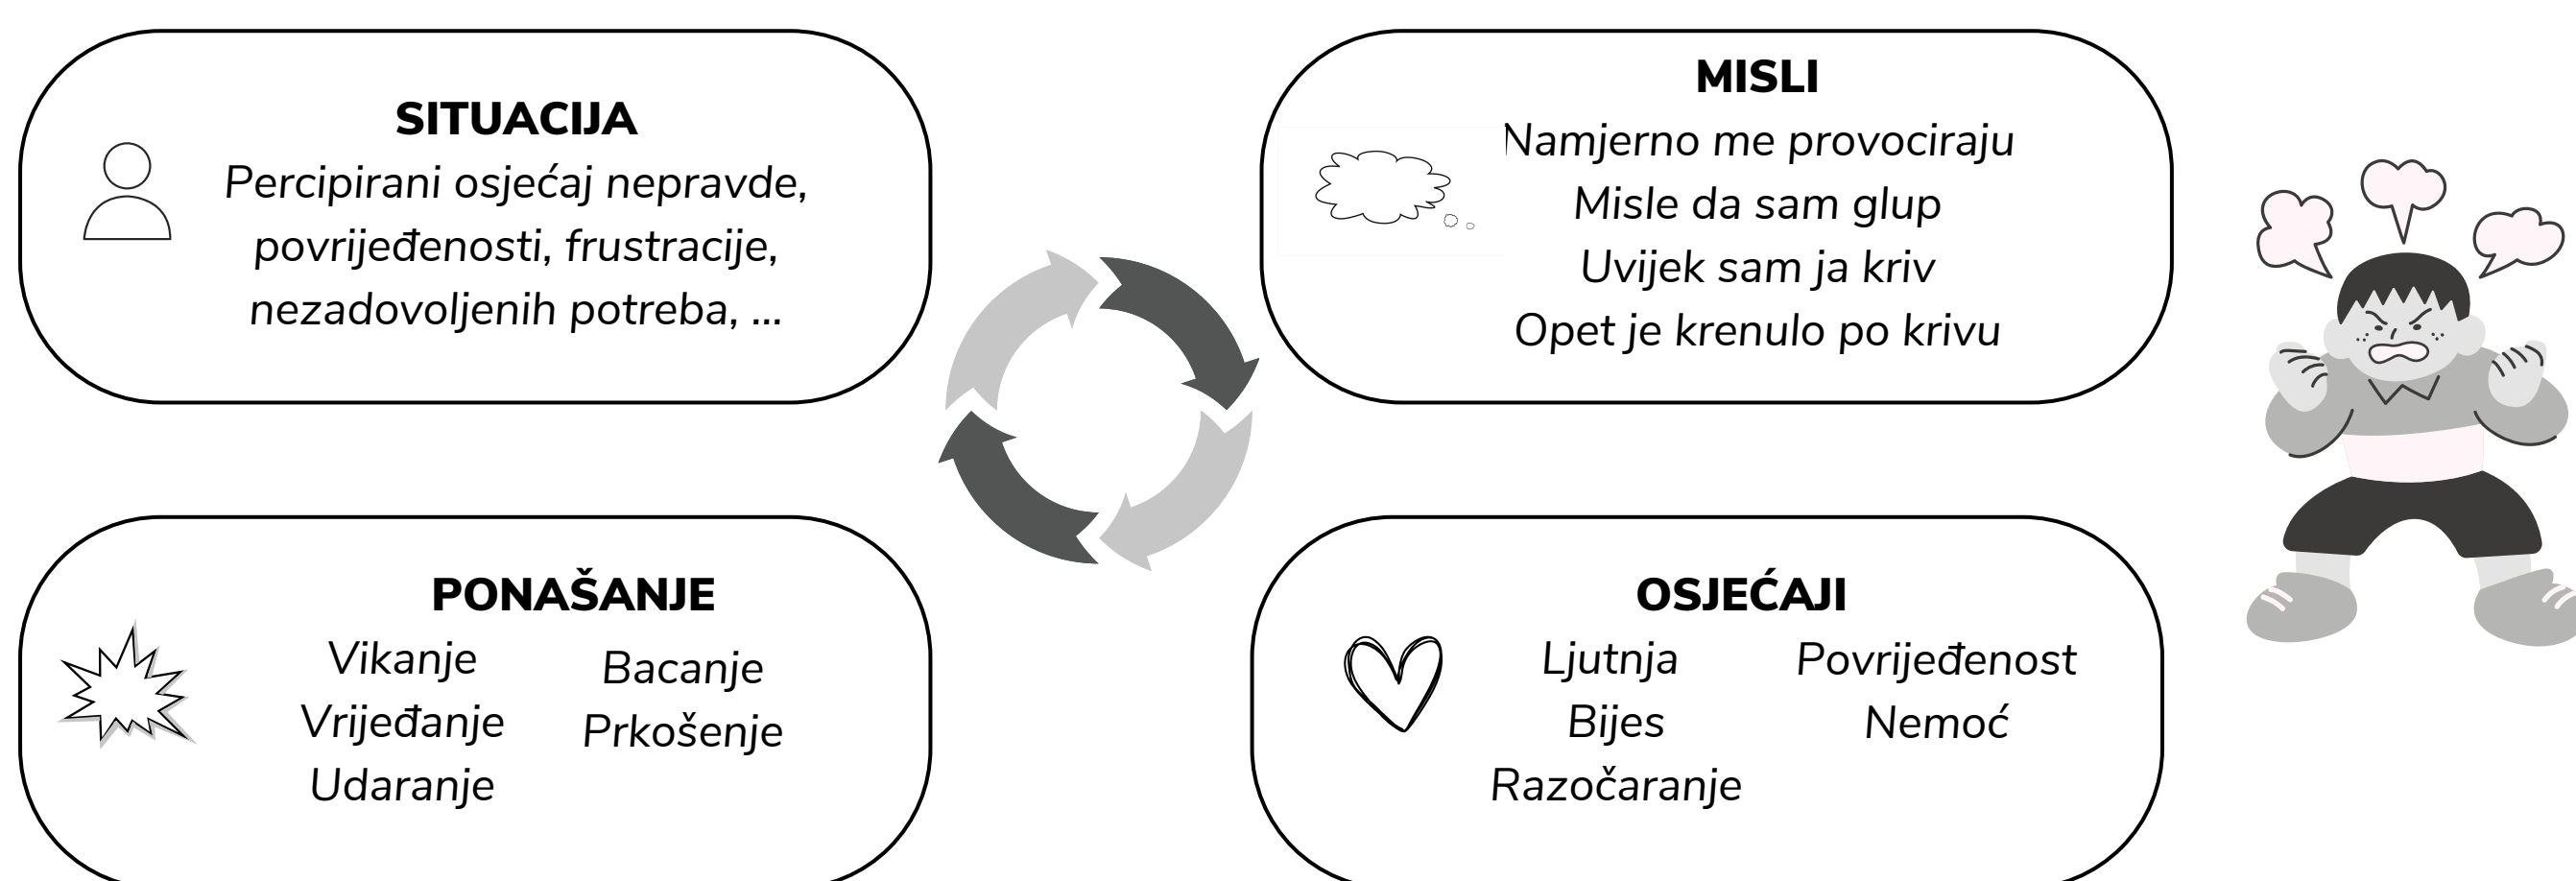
SITUACIJA
Percipirani osjećaj nepravde, povrijeđenosti, frustracije, nezadovoljenih potreba, ...

MISLI
Namjerno me provociraju
Misle da sam glup
Uvijek sam ja kriv
Opet je krenulo po krivu

PONAŠANJE
Vikanje
Vrijeđanje
Udaranje
Bacanje
Prkošenje

OSJEĆAJI
Ljutnja
Bijes
Razočaranje
Povrijeđenost
Nemoć